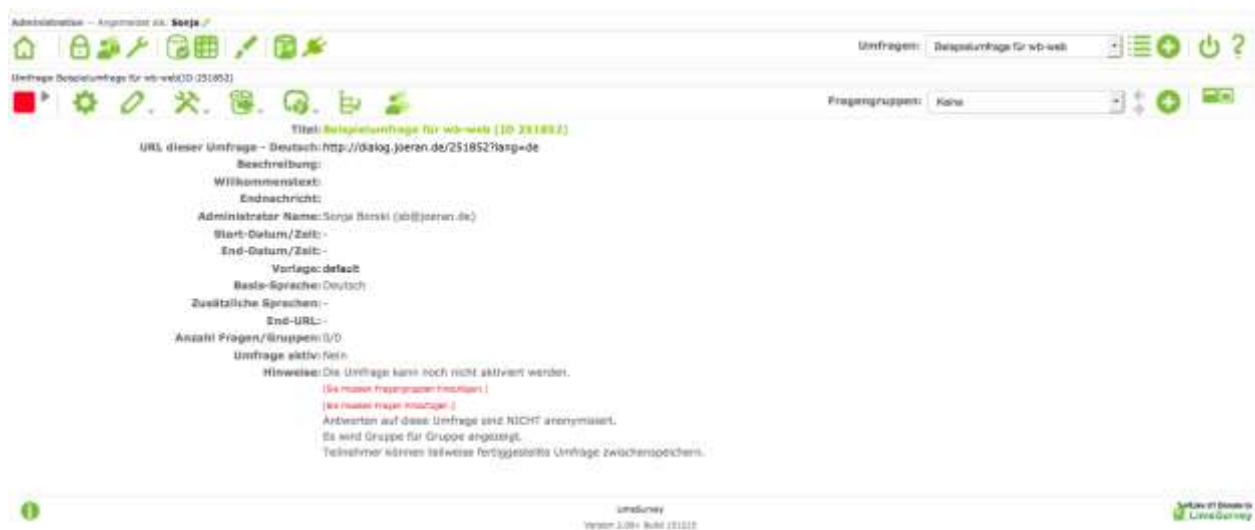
Administration -- Angemeldet als: Sonja

Umfragen: Beispielumfrage für wb-web

Umfrage Beispielumfrage für wb-web(ID 251852)

Fragengruppen: Keine

Titel: Beispielumfrage für wb-web (ID 251852)
URL dieser Umfrage - Deutsch: http://dialog.joeran.de/251852?lang=de
Beschreibung:
Willkommenstext:
Endnachricht:
Administrator Name: Sonja Borski (sb@joeran.de)
Start-Datum/Zeit: -
End-Datum/Zeit: -
Vorlage: default
Basis-Sprache: Deutsch
Zusätzliche Sprachen: -
End-URL: -
Anzahl Fragen/Gruppen: 0/0
Umfrage aktiv: Nein
Hinweise: Die Umfrage kann noch nicht aktiviert werden.
[Sie müssen Fragengruppen hinzufügen.]
[Sie müssen Fragen hinzufügen.]
Antworten auf diese Umfrage sind NICHT anonymisiert.
Es wird Gruppe für Gruppe angezeigt.
Teilnehmer können teilweise fertiggestellte Umfrage zwischenspeichern.

LimeSurvey
Version 2.06+ Build 151215

Software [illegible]
LimeSurvey